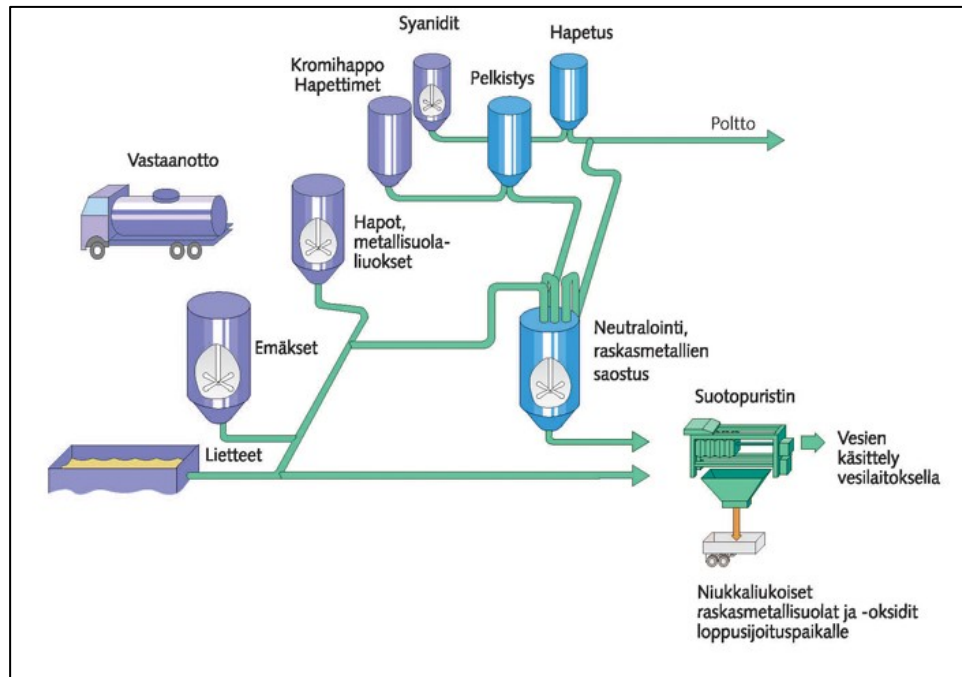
Syanidit

Hapetus

Kromihappo
Hapettimet

Pelkistys

Poltto

Vastaanotto

Hapot, metallisuolaliuokset

Emäkset

Neutralointi, raskasmetallien saostus

Suotopuristin

Vesien käsittely vesilaitoksella

Lietteet

Niukkaliukoiset raskasmetallisuolat ja -oksidit loppusijoituspaikalle